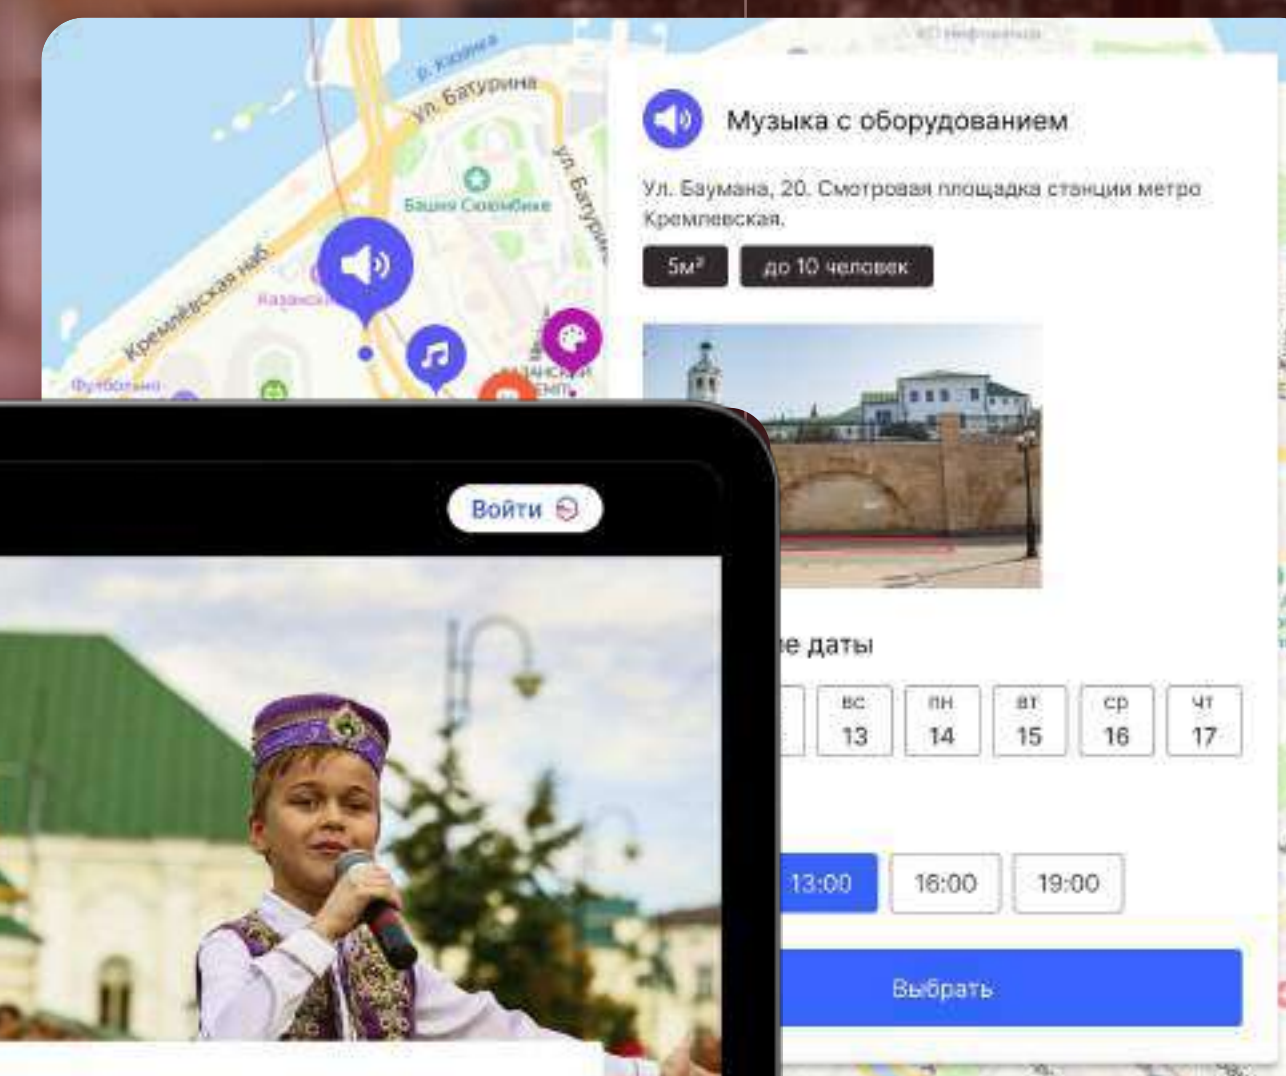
р. Казанка
ул. Батурина
ул. Батурина
Башня Сююмбике
Кремлёвская наб.
Казанский
Казанский Кремль
Футбольно

Музыка с оборудованием

Ул. Баумана, 20. Смотровая площадка станции метро Кремлевская.

5м²
до 10 человек

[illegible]е даты

| вс | пн | вт | ср | чт |
|---|---|---|---|---|
| 13 | 14 | 15 | 16 | 17 |

13:00
16:00
19:00

Выбрать

Войти